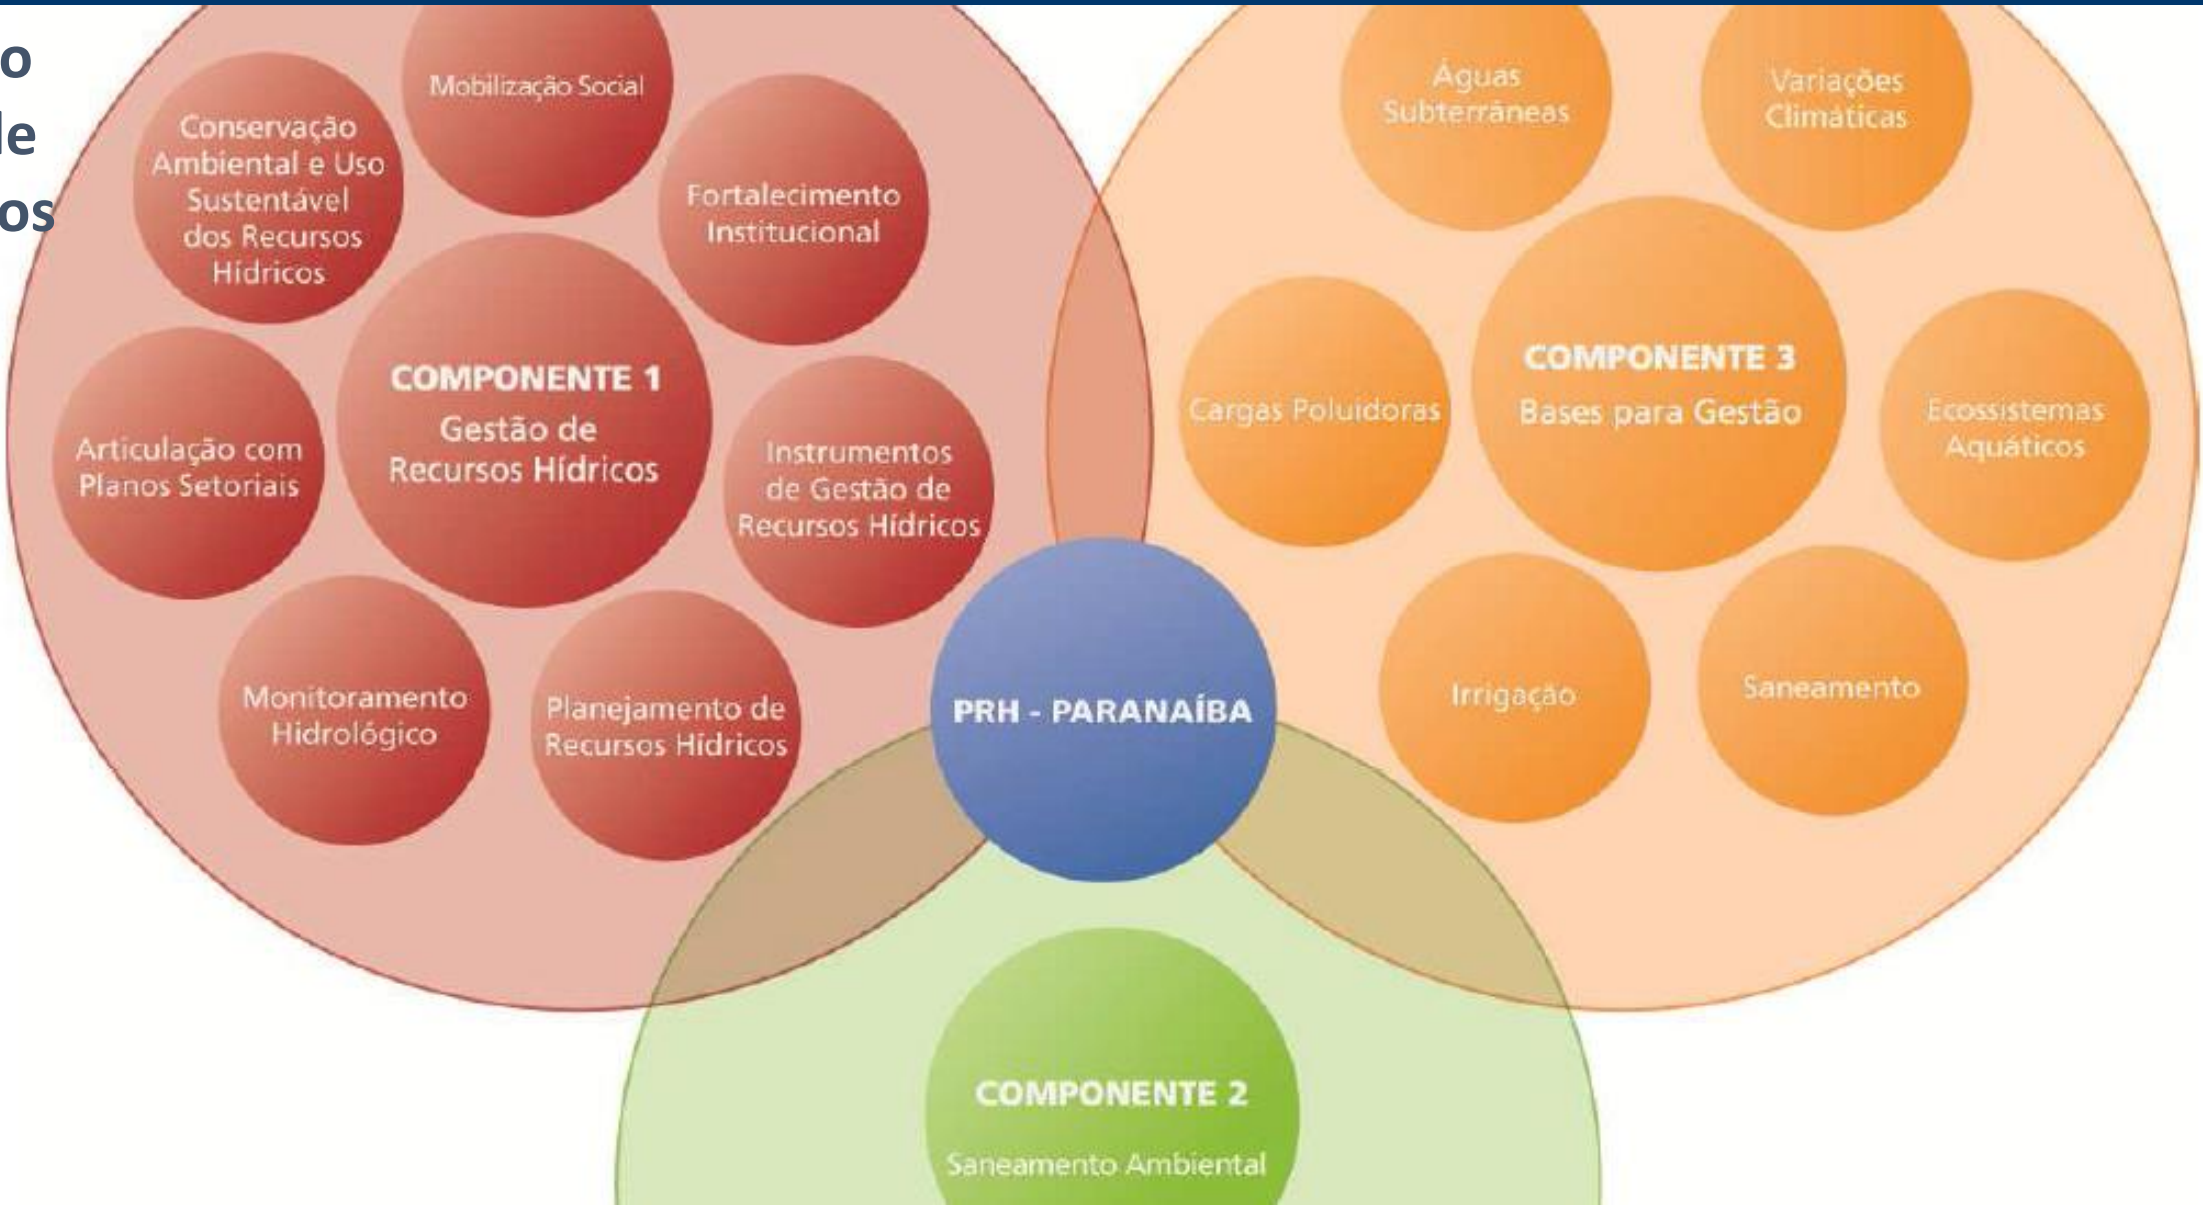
o
le
os

Mobilização Social

Conservação Ambiental e Uso Sustentável dos Recursos Hídricos

Fortalecimento Institucional

COMPONENTE 1
Gestão de Recursos Hídricos

Articulação com Planos Setoriais

Instrumentos de Gestão de Recursos Hídricos

Monitoramento Hidrológico

Planejamento de Recursos Hídricos

Águas Subterrâneas

Variações Climáticas

COMPONENTE 3
Bases para Gestão

Cargas Poluidoras

Ecossistemas Aquáticos

Irrigação

Saneamento

PRH - PARANAÍBA

COMPONENTE 2
Saneamento Ambiental